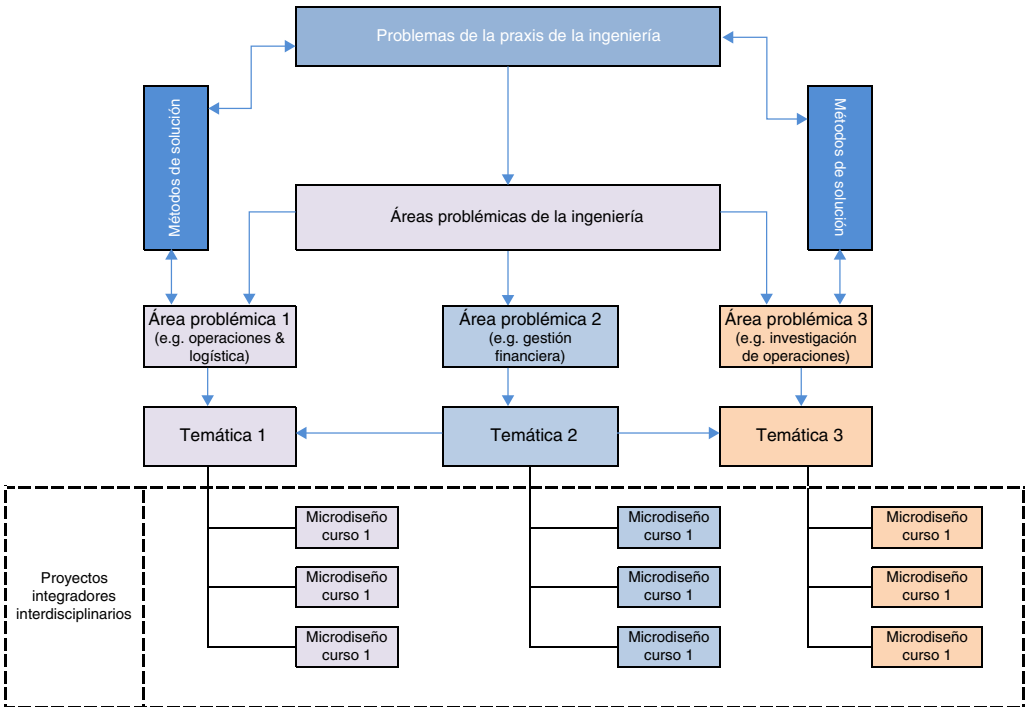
Problemas de la praxis de la ingeniería

Métodos de solución

Métodos de solución

Áreas problémicas de la ingeniería

Área problémica 1 (e.g. operaciones & logística)

Área problémica 2 (e.g. gestión financiera)

Área problémica 3 (e.g. investigación de operaciones)

Temática 1

Temática 2

Temática 3

Proyectos integradores interdisciplinarios

Microdiseño curso 1

Microdiseño curso 1

Microdiseño curso 1

Microdiseño curso 1

Microdiseño curso 1

Microdiseño curso 1

Microdiseño curso 1

Microdiseño curso 1

Microdiseño curso 1